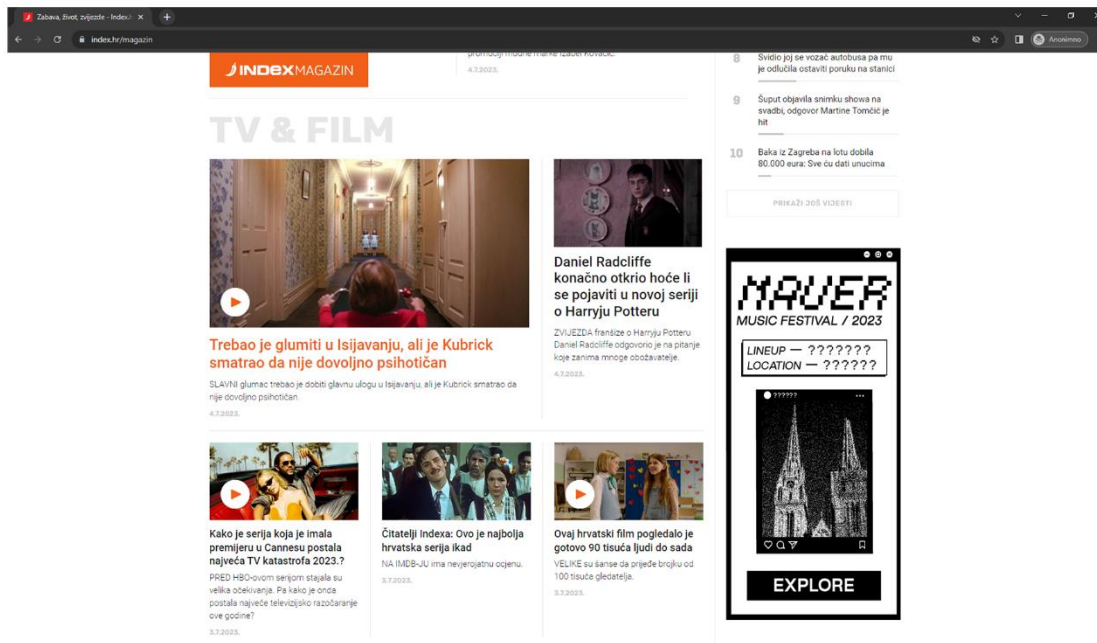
Zabava, život, zvijezde - Index.h ×

index.hr/magazin

Anonimno

INDEX MAGAZIN

promociji modne marke Izabel Kovačić.

4.7.2023.

8 Svidio joj se vozač autobusa pa mu je odlučila ostaviti poruku na stanici

9 Šuput objavila snimku showa na svadbi, odgovor Martine Tomčić je hit

10 Baka iz Zagreba na lotu dobila 80.000 eura: Sve ću dati unucima

PRIKAŽI JOŠ VIJESTI

TV & FILM

Trebao je glumiti u Isijavanju, ali je Kubrick smatrao da nije dovoljno psihotičan

SLAVNI glumac trebao je dobiti glavnu ulogu u Isijavanju, ali je Kubrick smatrao da nije dovoljno psihotičan.

4.7.2023.

Daniel Radcliffe konačno otkrio hoće li se pojaviti u novoj seriji o Harryju Potteru

ZVIJEZDA franšize o Harryju Potteru Daniel Radcliffe odgovorio je na pitanje koje zanima mnoge obožavatelje.

4.7.2023.

NAVER MUSIC FESTIVAL / 2023

LINEUP — ???????
LOCATION — ??????

??????

EXPLORE

Kako je serija koja je imala premijeru u Cannesu postala najveća TV katastrofa 2023.?

PRED HBO-ovom serijom stajala su velika očekivanja. Pa kako je onda postala najveće televizijsko razočaranje ove godine?

3.7.2023.

Čitatelji Indexa: Ovo je najbolja hrvatska serija ikad

NA IMDB-JU ima nevjerojatnu ocjenu.

3.7.2023.

Ovaj hrvatski film pogledalo je gotovo 90 tisuća ljudi do sada

VELIKE su šanse da prijeđe brojku od 100 tisuća gledatelja.

3.7.2023.